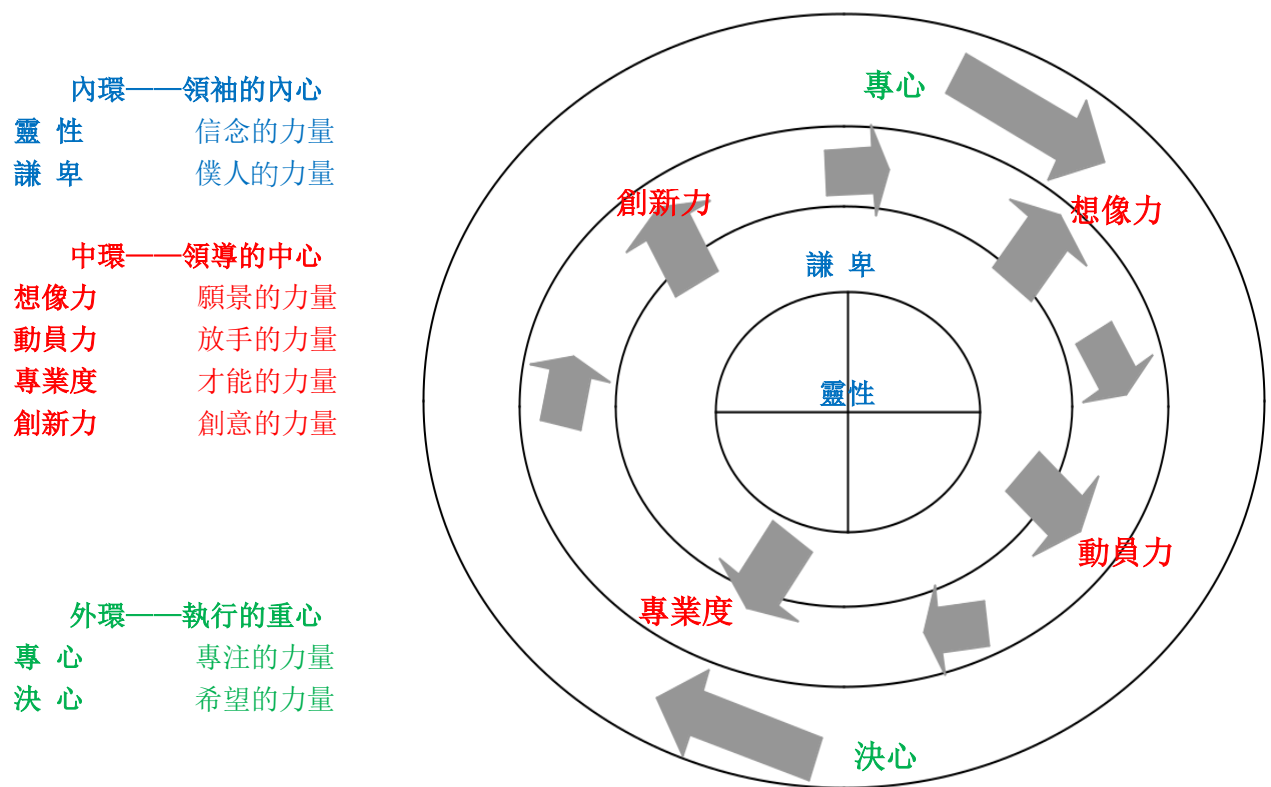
內環——領袖的內心
靈 性 信念的力量
謙 卑 僕人的力量

中環——領導的中心
想像力 願景的力量
動員力 放手的力量
專業度 才能的力量
創新力 創意的力量

外環——執行的重心
專 心 專注的力量
決 心 希望的力量

專心
創新力
想像力
謙 卑
靈性
動員力
專業度
決心